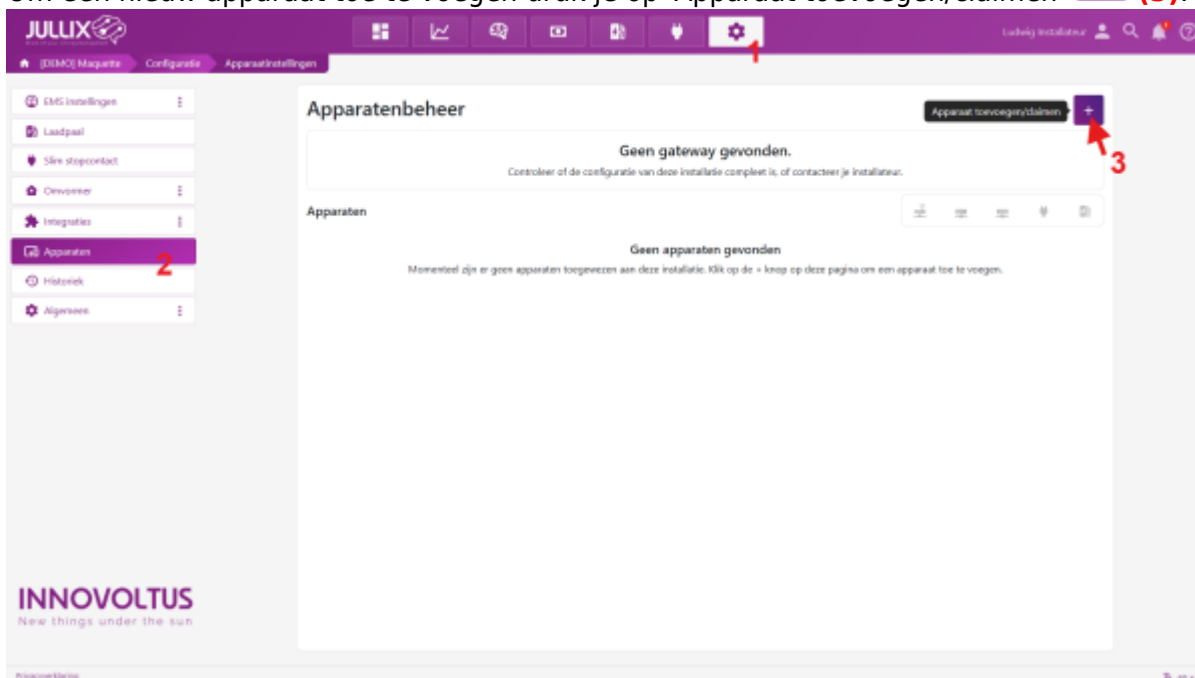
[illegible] (3).

JULLIX

1

Ludwig Installateur

[DEMO] Maquette Configuratie Apparaatinstellingen

EMS instellingen
Laadpaal
Slim stopcontact
Omvormer
Integraties
Apparaten
2
Historiek
Algemeen

INNOVOLTUS
New things under the sun

Apparatenbeheer

Apparaat toevoegen/claimen

+

3

Geen gateway gevonden.

Controleer of de configuratie van deze installatie compleet is, of contacteer je installateur.

Apparaten

Geen apparaten gevonden

Momenteel zijn er geen apparaten toegewezen aan deze installatie. Klik op de + knop op deze pagina om een apparaat toe te voegen.

Privacyverklaring